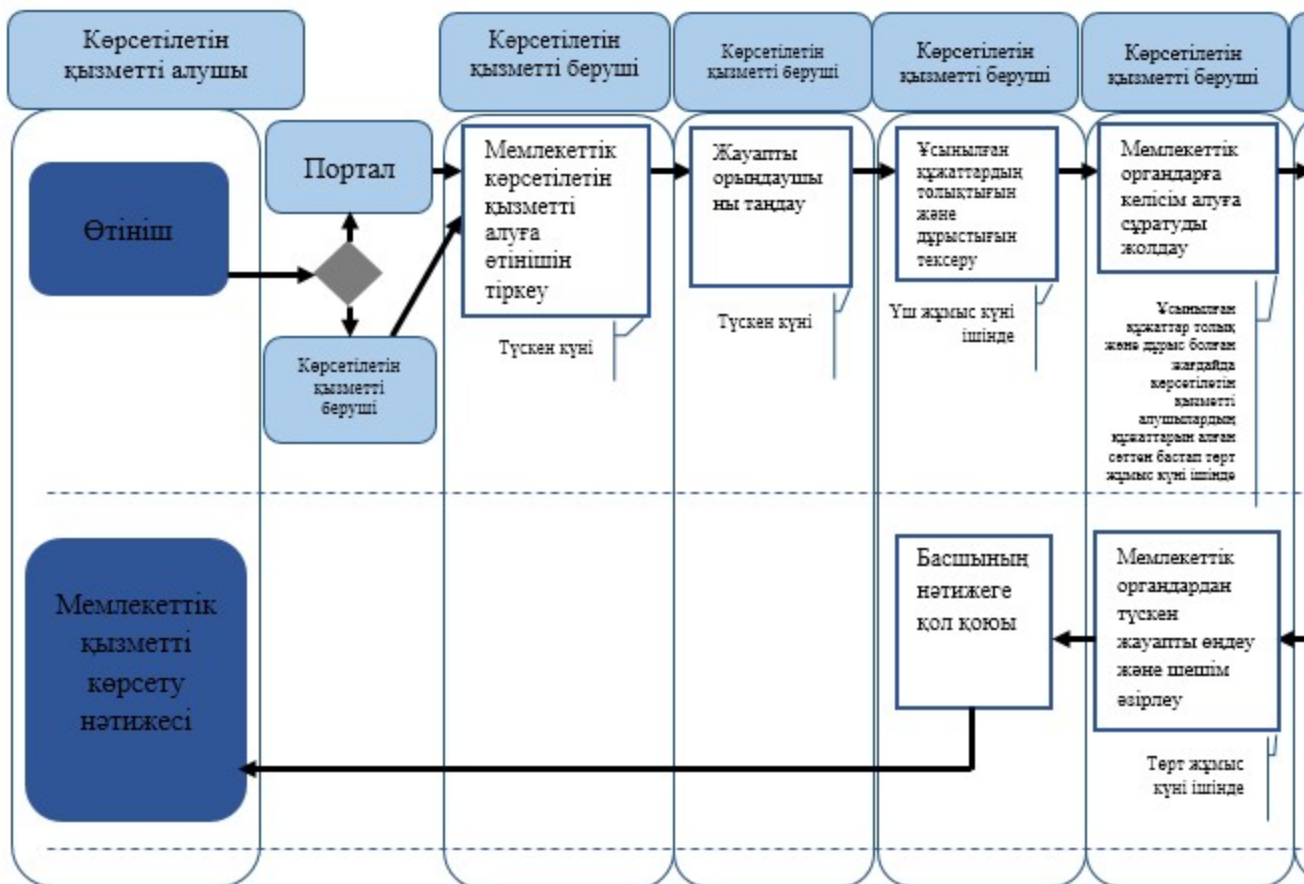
Көрсетілетін қызметті алушы

Көрсетілетін қызметті беруші

Көрсетілетін қызметті беруші

Көрсетілетін қызметті беруші

Көрсетілетін қызметті беруші

Өтініш

Портал

Көрсетілетін қызметті беруші

Мемлекеттік көрсетілетін қызметті алуға өтінішін тіркеу

Түскен күні

Жауапты орындаушыны таңдау

Түскен күні

Ұсынылған құжаттардың толықтығын және дұрыстығын тексеру

Үш жұмыс күні ішінде

Мемлекеттік органдарға келісім алуға сұратуды жолдау

Ұсынылған құжаттар толық және дұрыс болған жағдайда көрсетілетін қызметті алушылардың құжаттарын алған сәттен бастап төрт жұмыс күні ішінде

Мемлекеттік қызметті көрсету нәтижесі

Басшының нәтижеге қол қоюы

Мемлекеттік органдардан түскен жауапты өңдеу және шешім әзірлеу

Төрт жұмыс күні ішінде